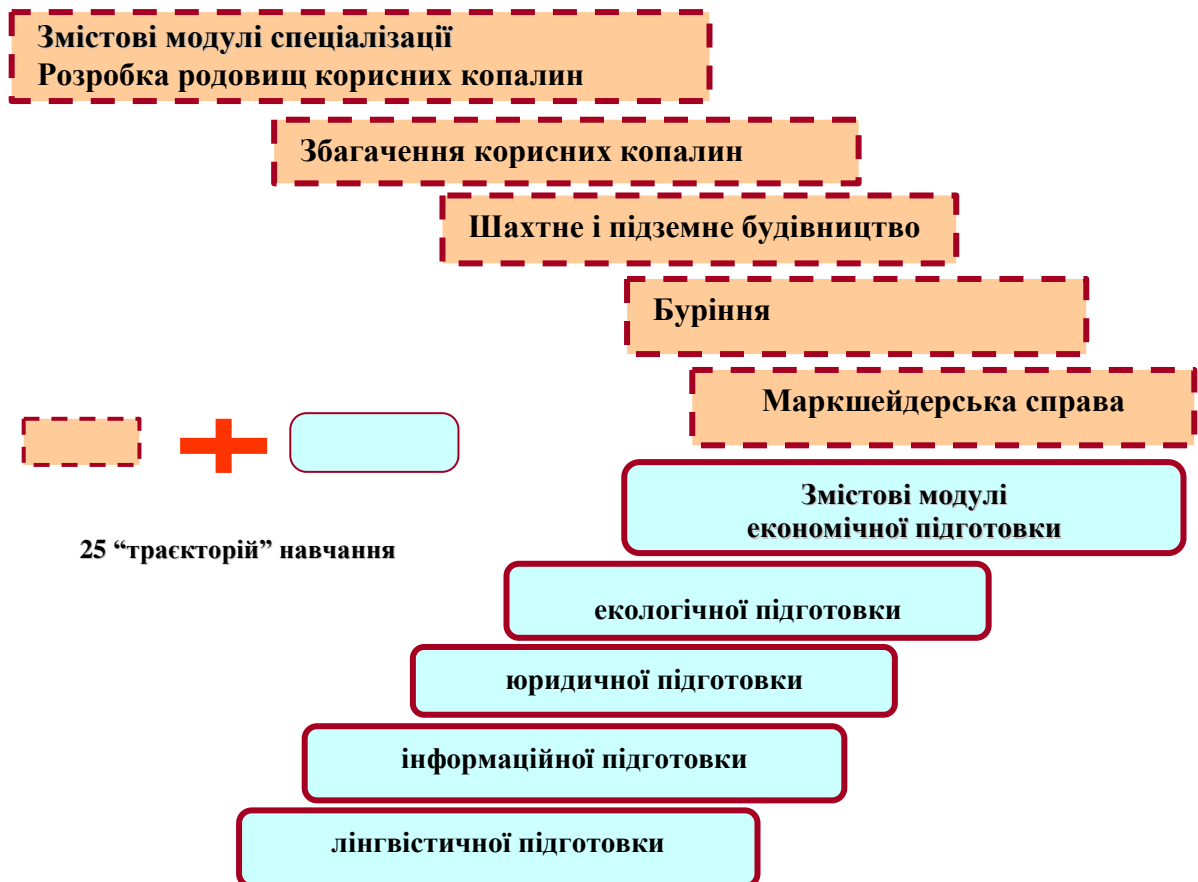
Змістові модулі спеціалізації
Розробка родовищ корисних копалин

Збагачення корисних копалин

Шахтне і підземне будівництво

Буріння

Маркшейдерська справа

25 “траєкторій” навчання

Змістові модулі
економічної підготовки

екологічної підготовки

юридичної підготовки

інформаційної підготовки

лінгвістичної підготовки